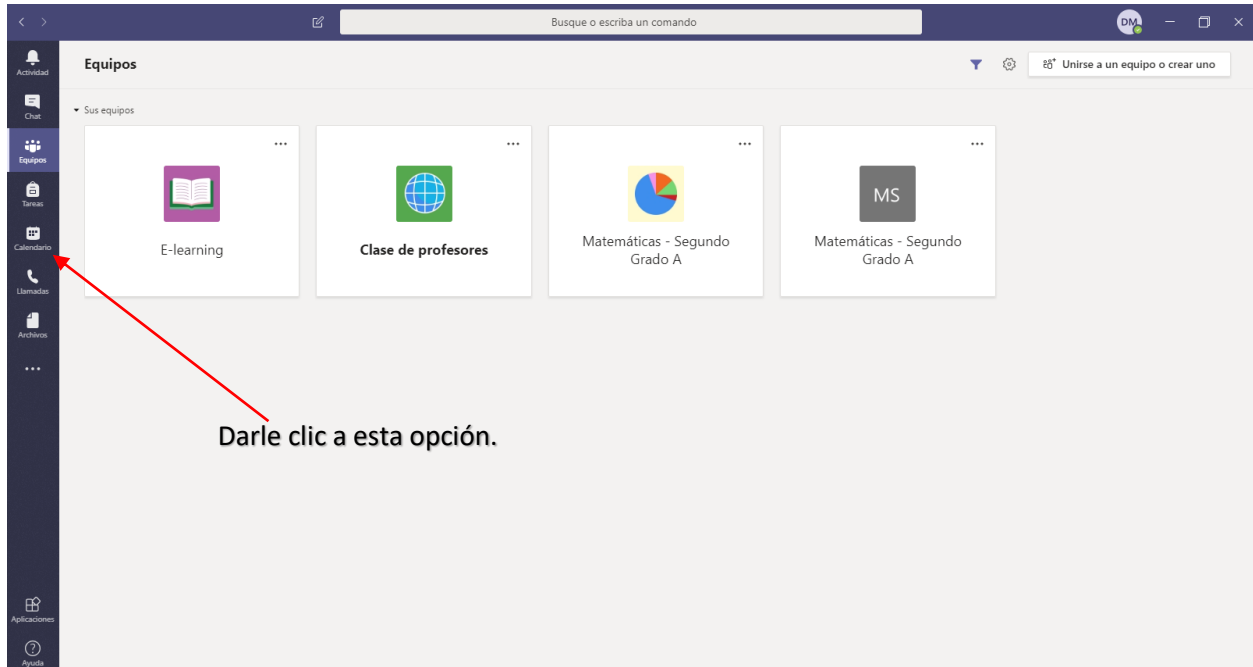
Busque o escriba un comando

DM

Actividad
Chat
Equipos
Tareas
Calendario
Llamadas
Archivos
...

Equipos

Unirse a un equipo o crear uno

Sus equipos

...
E-learning

...
Clase de profesores

...
Matemáticas - Segundo Grado A

...
MS
Matemáticas - Segundo Grado A

Darle clic a esta opción.

Aplicaciones
Ayuda